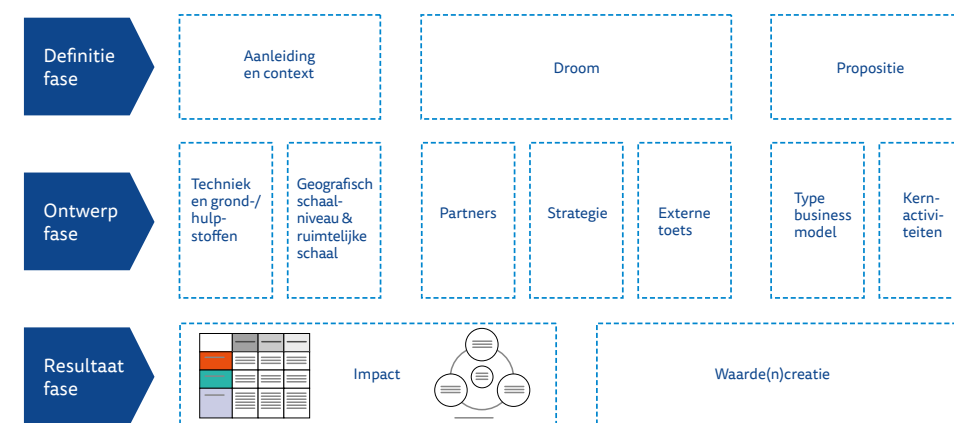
Definitie fase

Aanleiding en context

Droom

Propositie

Ontwerp fase

Techniek en grond-/hulpstoffen

Geografisch schaalniveau & ruimtelijke schaal

Partners

Strategie

Externe toets

Type business model

Kernactiviteiten

Resultaat fase

Impact

Waarde(n)creatie